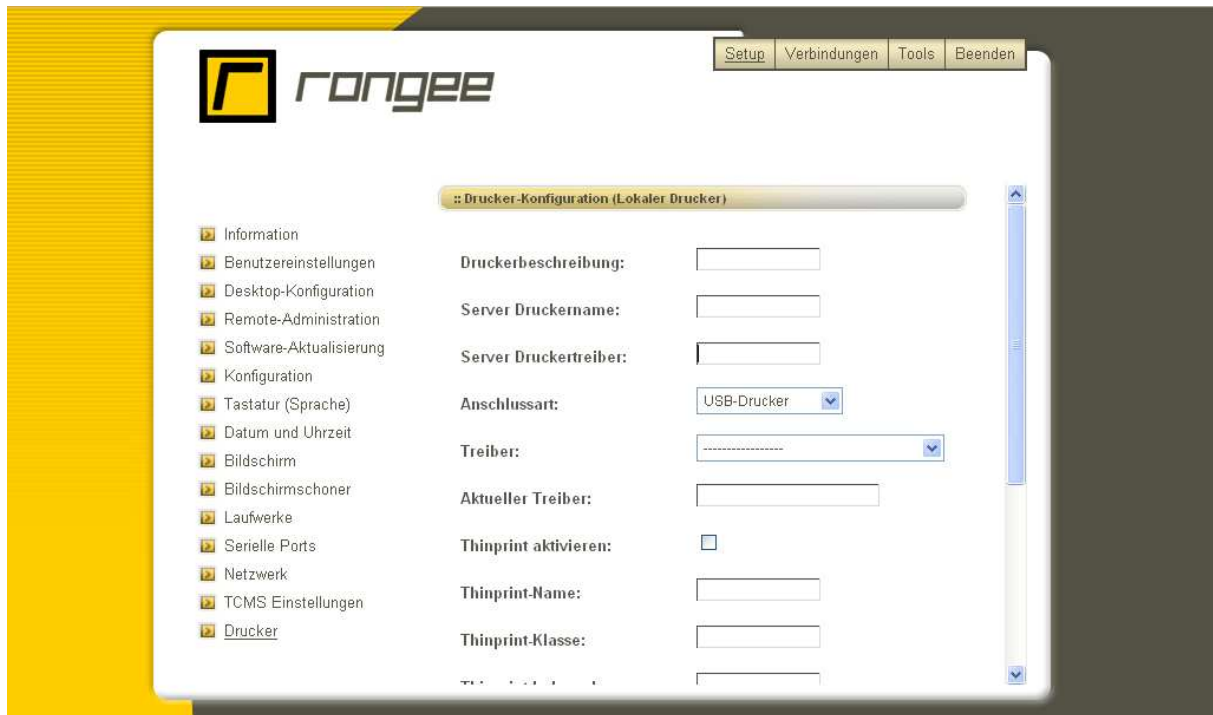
rongee

Setup | Verbindungen | Tools | Beenden

Information
Benutzereinstellungen
Desktop-Konfiguration
Remote-Administration
Software-Aktualisierung
Konfiguration
Tastatur (Sprache)
Datum und Uhrzeit
Bildschirm
Bildschirmschoner
Laufwerke
Serielle Ports
Netzwerk
TCMS Einstellungen
Drucker

:: Drucker-Konfiguration (Lokaler Drucker)

Druckerbeschreibung:

Server Druckername:

Server Druckertreiber:

Anschlussart: USB-Drucker

Treiber: ------------------

Aktueller Treiber:

Thinprint aktivieren:

Thinprint-Name:

Thinprint-Klasse:

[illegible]